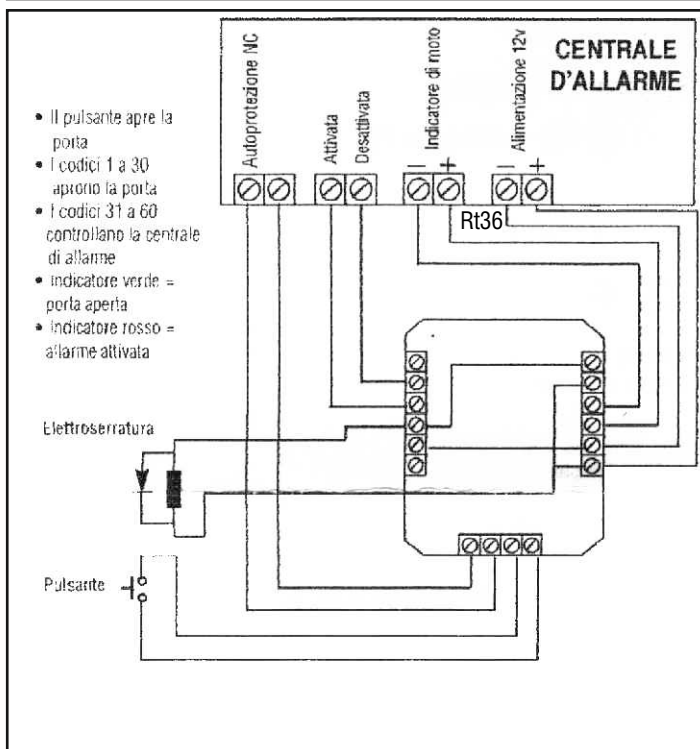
CENTRALE D'ALLARME

Autoprotezione NC

Attivata

Desattivata

Indicatore di moto

– +

Alimentazione 12v

– +

Rt36

• Il pulsante apre la porta
• I codici 1 a 30 aprono la porta
• I codici 31 a 60 controllano la centrale di allarme
• Indicatore verde = porta aperta
• Indicatore rosso = allarme attivata

Elettroserratura

Pulsante